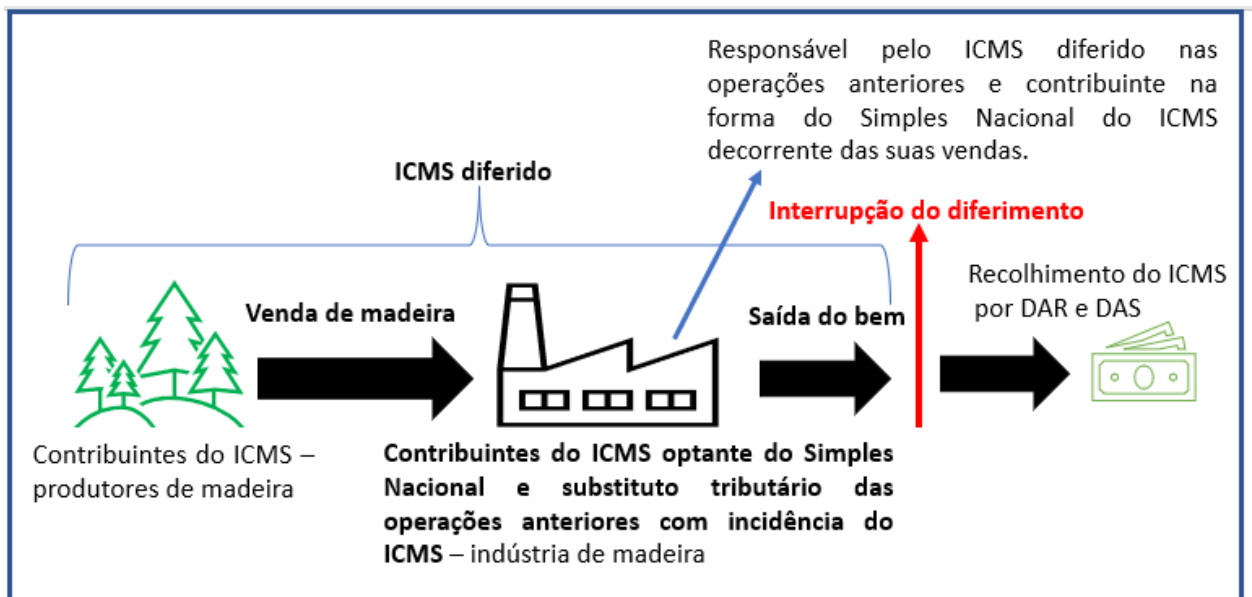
Responsável pelo ICMS diferido nas operações anteriores e contribuinte na forma do Simples Nacional do ICMS decorrente das suas vendas.

ICMS diferido

Interrupção do diferimento

Venda de madeira

Saída do bem

Recolhimento do ICMS por DAR e DAS

Contribuintes do ICMS – produtores de madeira

Contribuintes do ICMS optante do Simples Nacional e substituto tributário das operações anteriores com incidência do ICMS – indústria de madeira